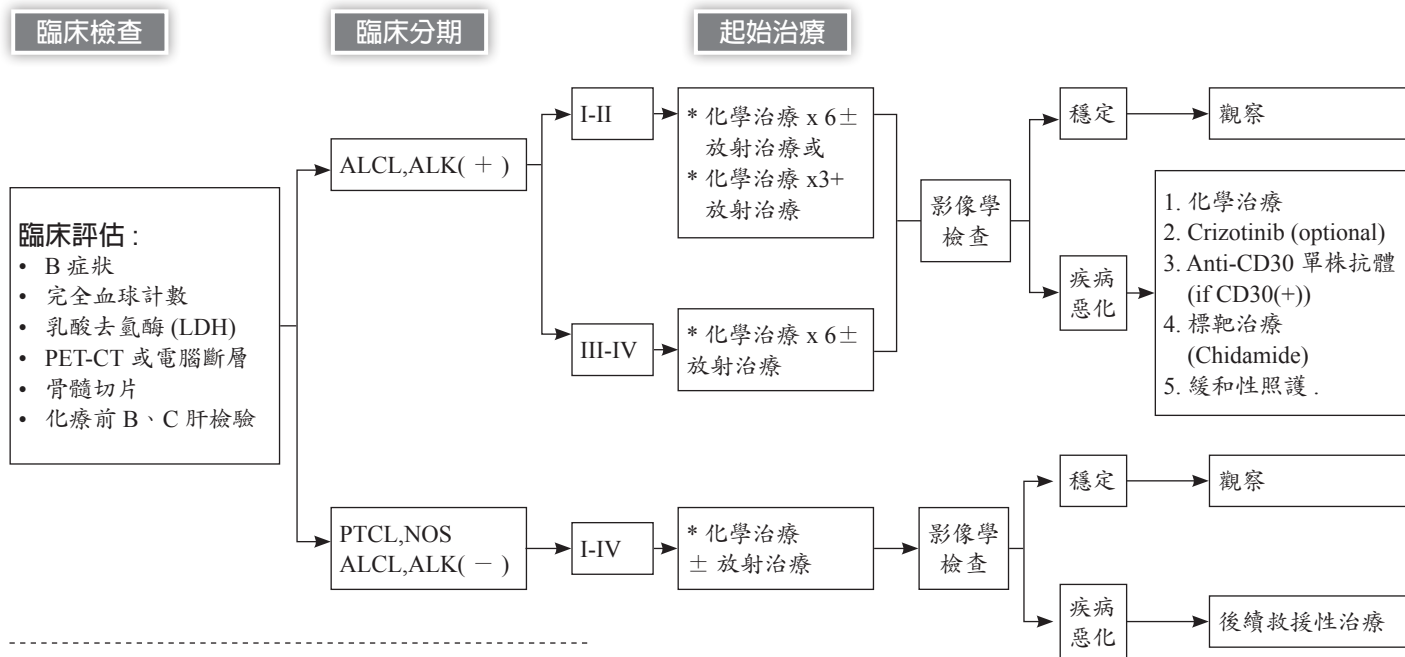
臨床檢查

臨床分期

起始治療

臨床評估：
• B 症狀
• 完全血球計數
• 乳酸去氫酶 (LDH)
• PET-CT 或電腦斷層
• 骨髓切片
• 化療前 B、C 肝檢驗

ALCL,ALK( ＋ )

I-II

* 化學治療 x 6$\pm$ 放射治療或
* 化學治療 x3+ 放射治療

III-IV

* 化學治療 x 6$\pm$ 放射治療

影像學檢查

穩定

觀察

疾病惡化

1. 化學治療
2. Crizotinib (optional)
3. Anti-CD30 單株抗體 (if CD30(+))
4. 標靶治療 (Chidamide)
5. 緩和性照護 .

PTCL,NOS
ALCL,ALK( － )

I-IV

* 化學治療 $\pm$ 放射治療

影像學檢查

穩定

觀察

疾病惡化

後續救援性治療